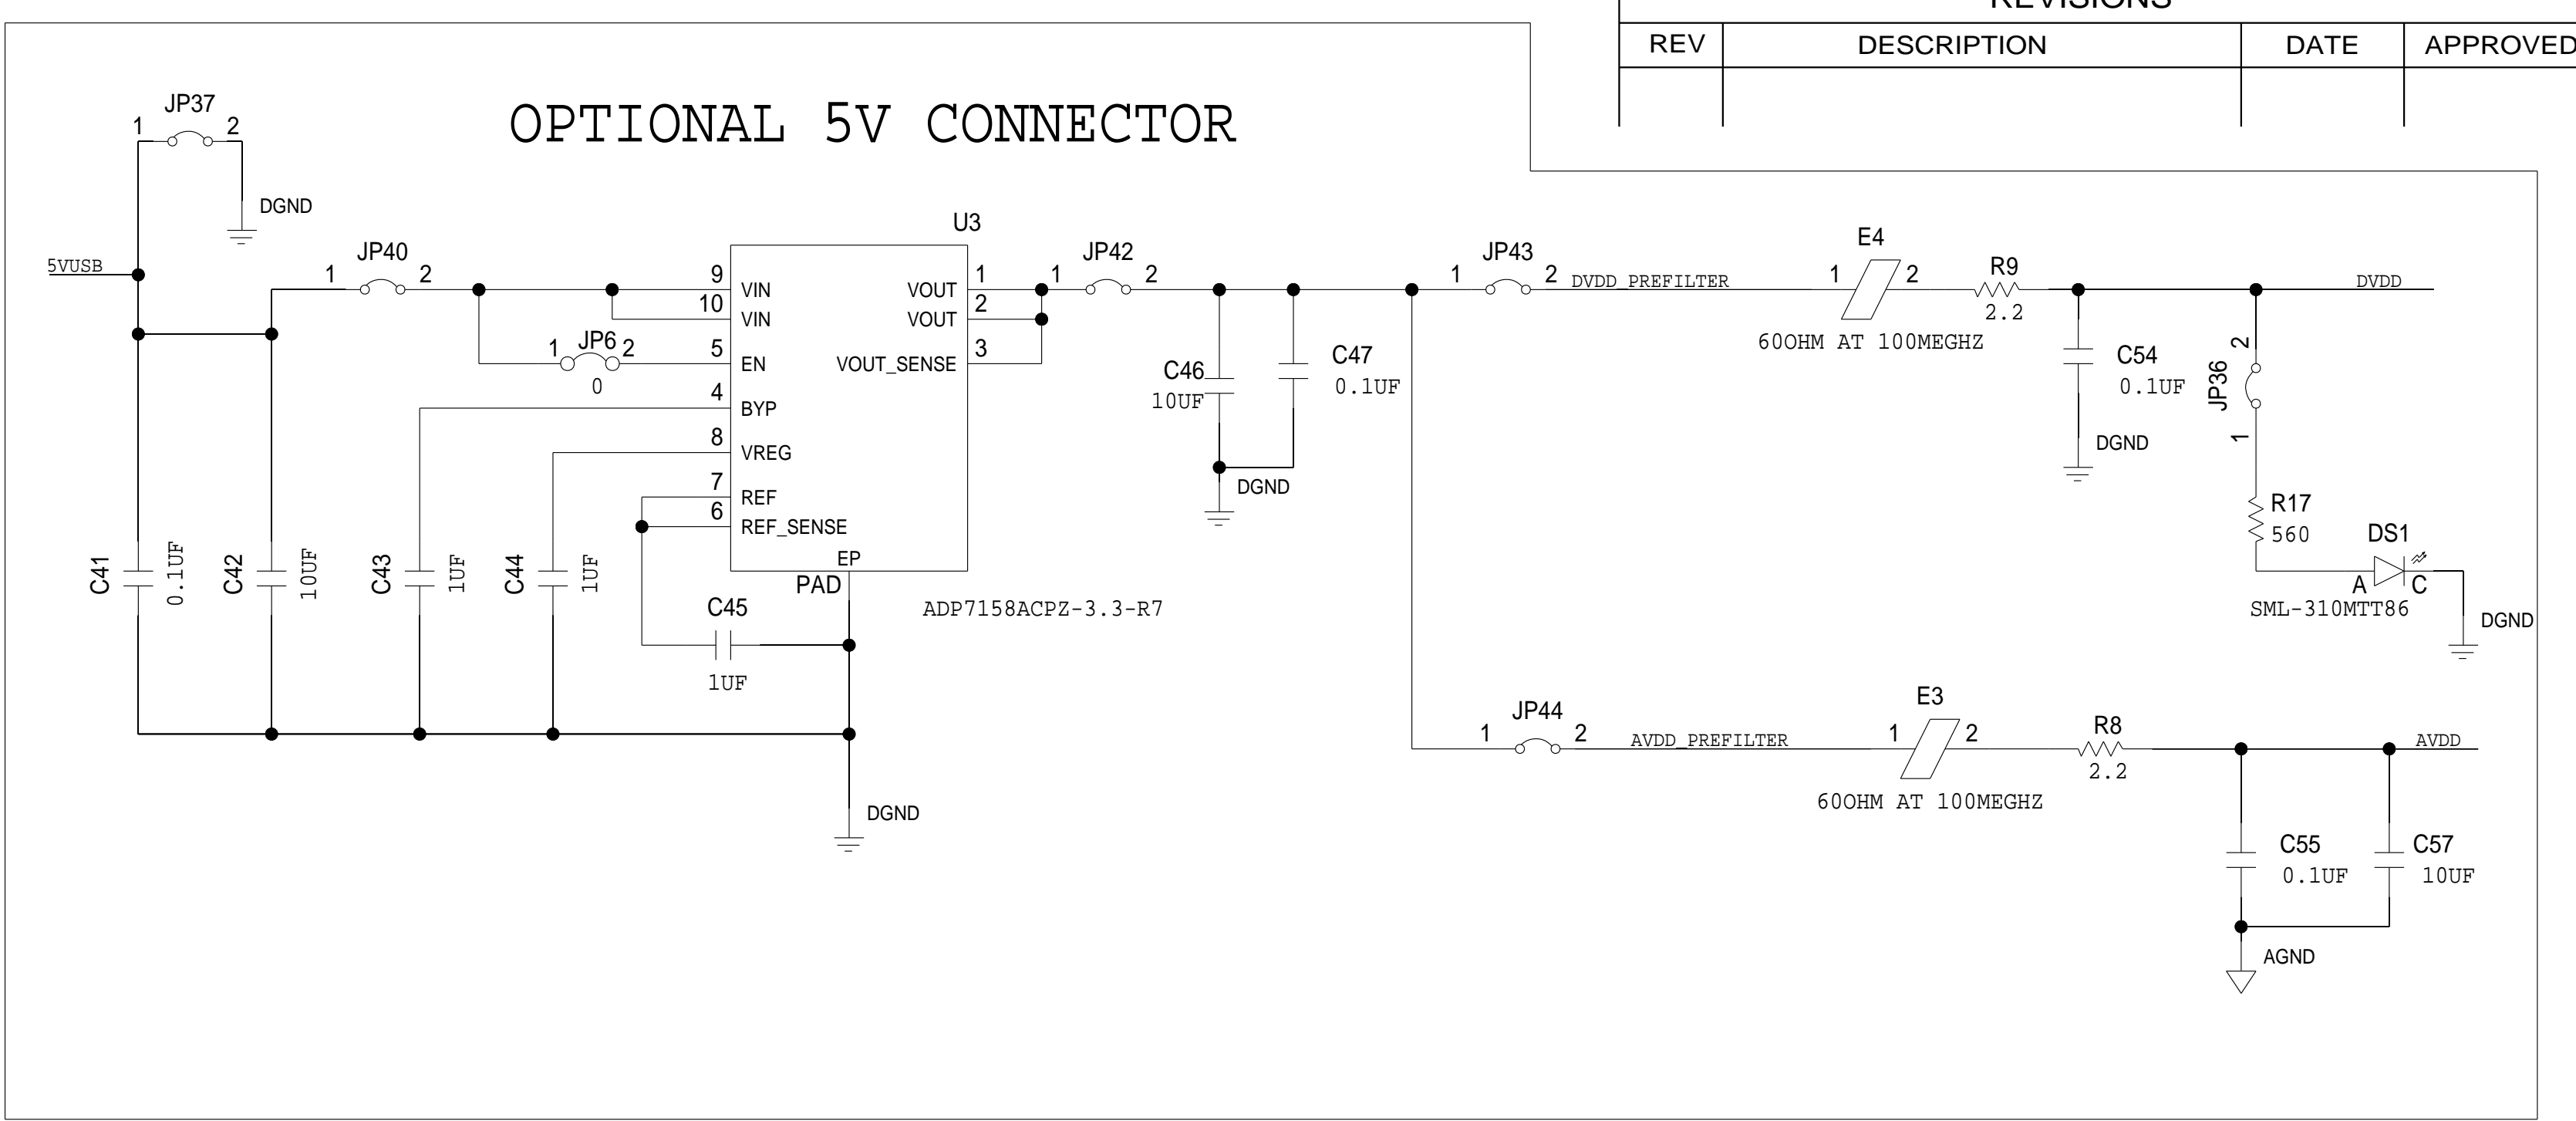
REVISIONS

| REV | DESCRIPTION | DATE | APPROVED |
|---|---|---|---|
| | | | |

OPTIONAL 5V CONNECTOR

JP37
1 2
DGND
5VUSB
JP40
1 2
U3
9 VIN
10 VIN
JP6
1 2
0
5 EN
4 BYP
8 VREG
7 REF
6 REF_SENSE
EP
PAD
VOUT 1
VOUT 2
VOUT_SENSE 3
ADP7158ACPZ-3.3-R7
C45
1UF
C41 0.1UF
C42 10UF
C43 1UF
C44 1UF
DGND
JP42
1 2
C46
10UF
C47
0.1UF
DGND
JP43
1 2 DVDD_PREFILTER
E4
1 2
60OHM AT 100MEGHZ
R9
2.2
C54
0.1UF
DGND
DVDD
JP36
2
1
R17
560
DS1
A C
SML-310MTT86
DGND
JP44
1 2 AVDD_PREFILTER
E3
1 2
60OHM AT 100MEGHZ
R8
2.2
AVDD
C55
0.1UF
C57
10UF
AGND